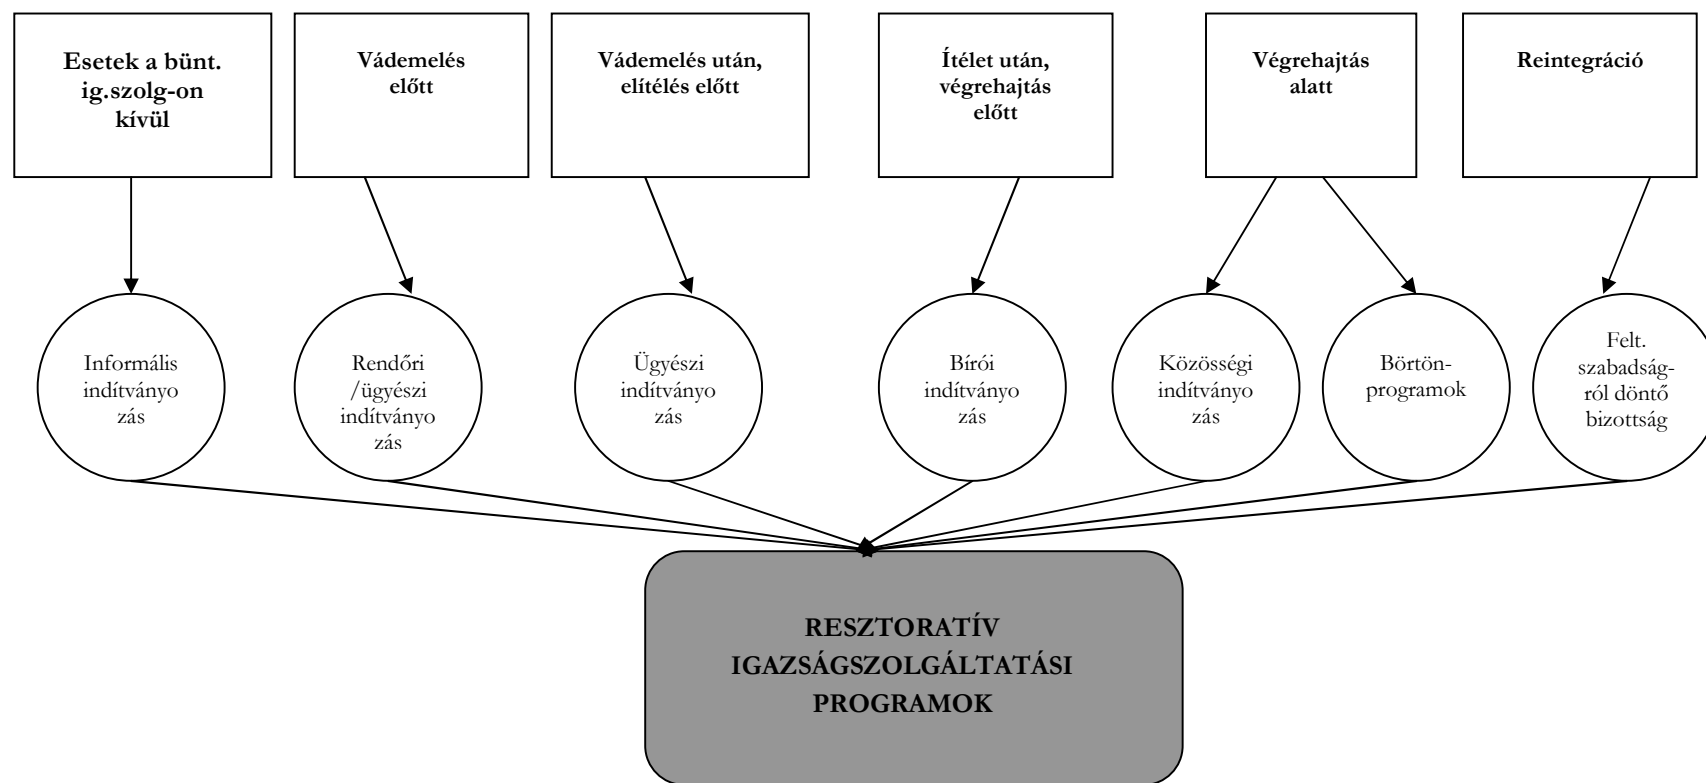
Esetek a bünt. ig.szolg-on kívül

Vádemelés előtt

Vádemelés után, elítélés előtt

Ítélet után, végrehajtás előtt

Végrehajtás alatt

Reintegráció

Informális indítványozás

Rendőri /ügyészi indítványozás

Ügyészi indítványozás

Bírói indítványozás

Közösségi indítványozás

Börtön-programok

Felt. szabadság-ról döntő bizottság

RESZTORATÍV IGAZSÁGSZOLGÁLTATÁSI PROGRAMOK